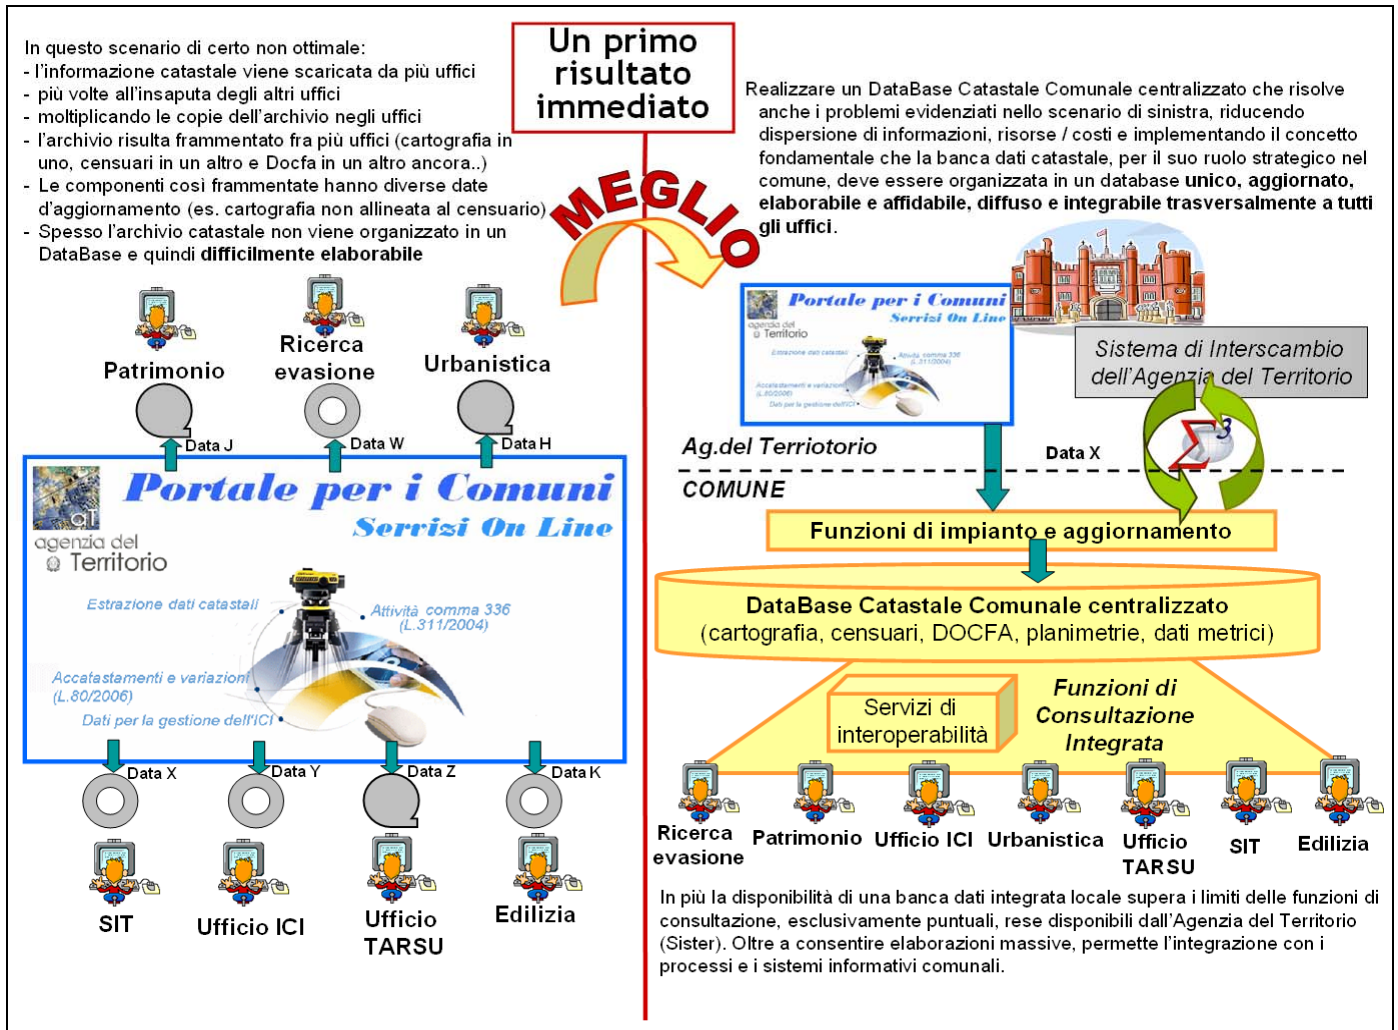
In questo scenario di certo non ottimale:
- l'informazione catastale viene scaricata da più uffici
- più volte all'insaputa degli altri uffici
- moltiplicando le copie dell'archivio negli uffici
- l'archivio risulta frammentato fra più uffici (cartografia in uno, censuari in un altro e Docfa in un altro ancora..)
- Le componenti così frammentate hanno diverse date d'aggiornamento (es. cartografia non allineata al censuario)
- Spesso l'archivio catastale non viene organizzato in un DataBase e quindi **difficilmente elaborabile**

Un primo risultato immediato

MEGLIO

Realizzare un DataBase Catastale Comunale centralizzato che risolve anche i problemi evidenziati nello scenario di sinistra, riducendo dispersione di informazioni, risorse / costi e implementando il concetto fondamentale che la banca dati catastale, per il suo ruolo strategico nel comune, deve essere organizzata in un database **unico, aggiornato, elaborabile e affidabile, diffuso e integrabile trasversalmente a tutti gli uffici**.

Patrimonio
Ricerca evasione
Urbanistica
Data J
Data W
Data H

Portale per i Comuni
Servizi On Line
agenzia del Territorio
Estrazione dati catastali
Attività comma 336 (L.311/2004)
Accatastamenti e variazioni (L.80/2006)
Dati per la gestione dell'ICI

Data X
Data Y
Data Z
Data K
SIT
Ufficio ICI
Ufficio TARSU
Edilizia

Portale per i Comuni
Servizi On Line
agenzia del Territorio

Sistema di Interscambio dell'Agenzia del Territorio

Ag.del Terriotorio
Data X
COMUNE

Funzioni di impianto e aggiornamento

DataBase Catastale Comunale centralizzato
(cartografia, censuari, DOCFA, planimetrie, dati metrici)

Servizi di interoperabilità
Funzioni di Consultazione Integrata

Ricerca evasione
Patrimonio
Ufficio ICI
Urbanistica
Ufficio TARSU
SIT
Edilizia

In più la disponibilità di una banca dati integrata locale supera i limiti delle funzioni di consultazione, esclusivamente puntuali, rese disponibili dall'Agenzia del Territorio (Sister). Oltre a consentire elaborazioni massive, permette l'integrazione con i processi e i sistemi informativi comunali.